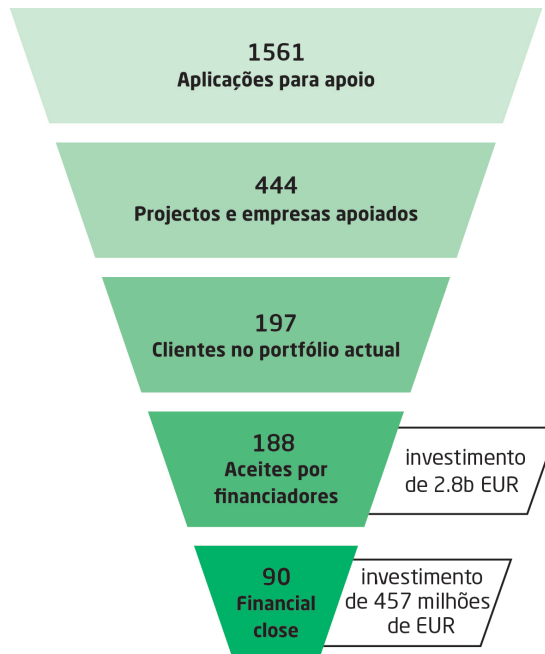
1561
Aplicações para apoio

444
Projectos e empresas apoiados

197
Clientes no portfólio actual

188
Aceites por financiadores

investimento de 2.8b EUR

90
Financial close

investimento de 457 milhões de EUR